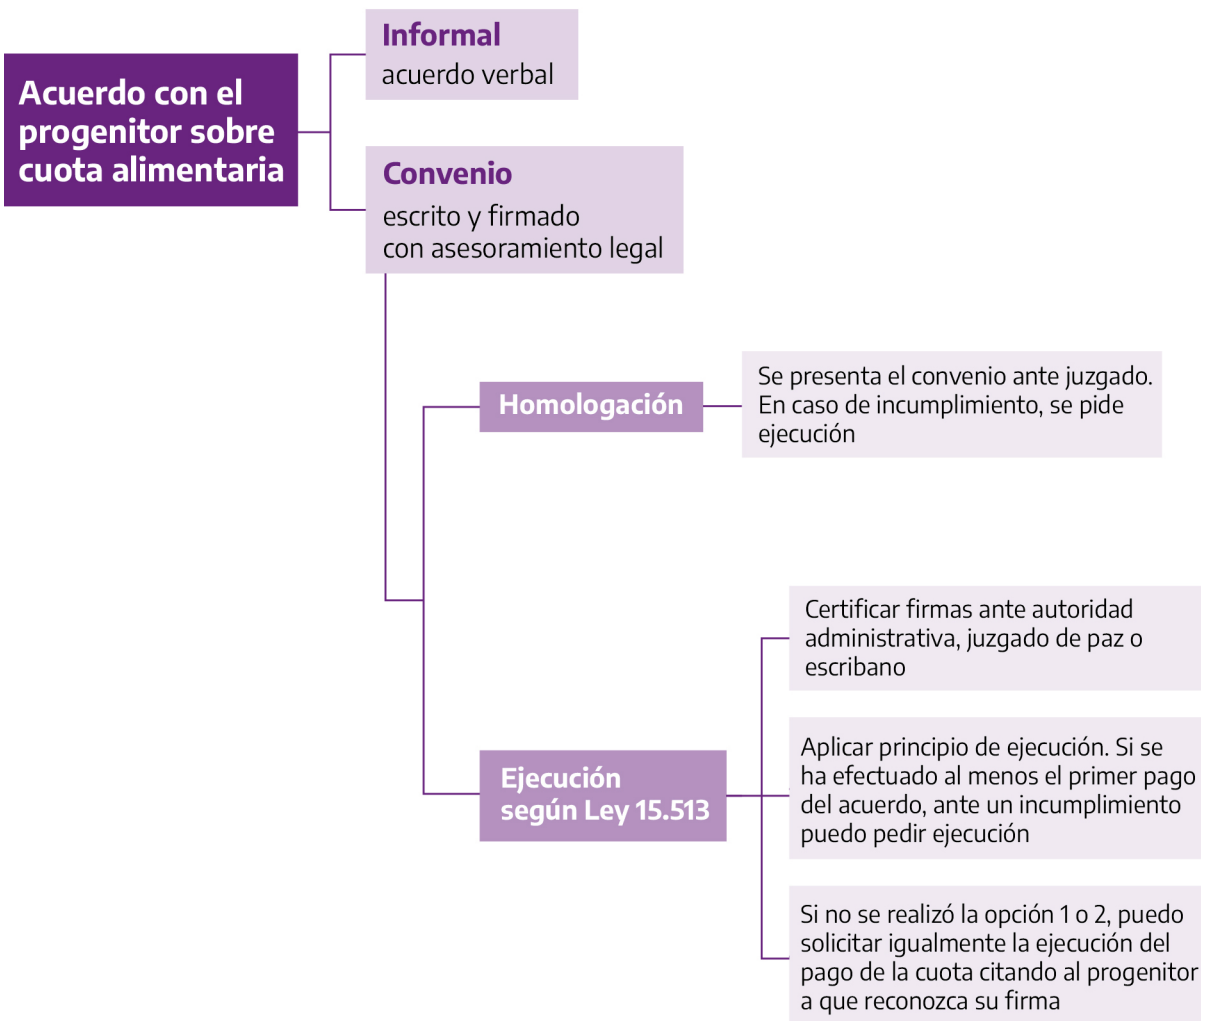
Acuerdo con el progenitor sobre cuota alimentaria

Informal
acuerdo verbal

Convenio
escrito y firmado
con asesoramiento legal

Homologación

Se presenta el convenio ante juzgado. En caso de incumplimiento, se pide ejecución

Ejecución según Ley 15.513

Certificar firmas ante autoridad administrativa, juzgado de paz o escribano

Aplicar principio de ejecución. Si se ha efectuado al menos el primer pago del acuerdo, ante un incumplimiento puedo pedir ejecución

Si no se realizó la opción 1 o 2, puedo solicitar igualmente la ejecución del pago de la cuota citando al progenitor a que reconozca su firma